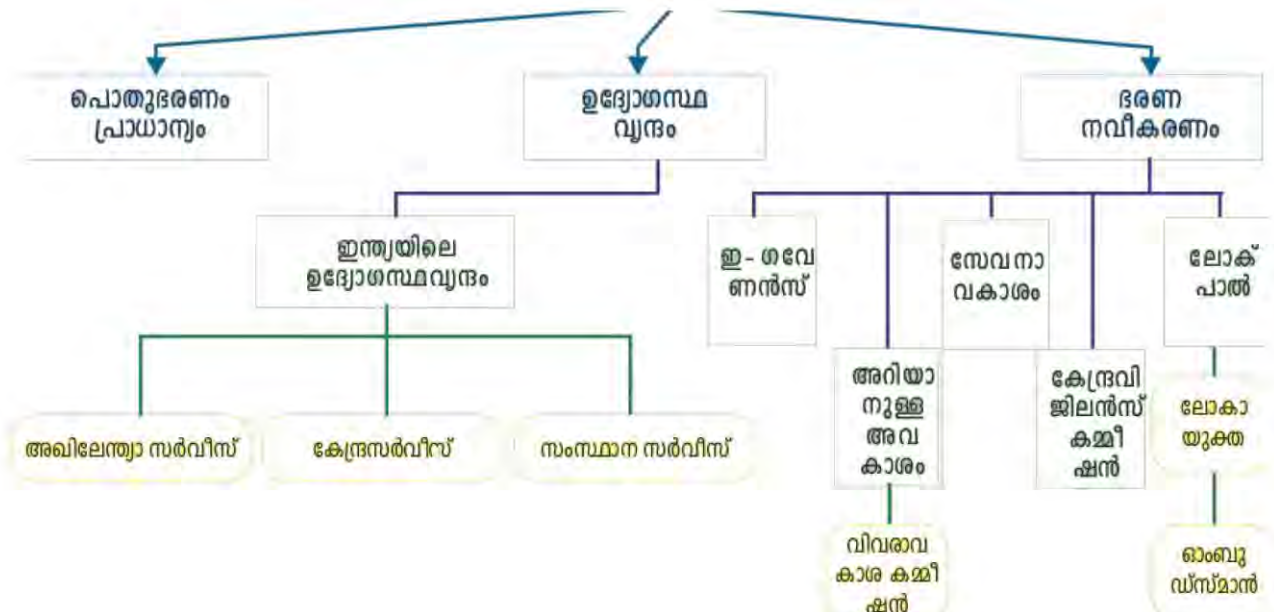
പൊതുഭരണം പ്രാധാന്യം

ഉദ്യോഗസ്ഥ വൃന്ദം

ഭരണ നവീകരണം

ഇന്ത്യയിലെ ഉദ്യോഗസ്ഥവൃന്ദം

അഖിലേന്ത്യാ സർവീസ്

കേന്ദ്രസർവീസ്

സംസ്ഥാന സർവീസ്

ഇ- ഗവേണൻസ്

അറിയാനുള്ള അവകാശം

വിവരാവകാശ കമ്മീഷൻ

സേവനാവകാശം

കേന്ദ്രവിജിലൻസ് കമ്മീഷൻ

ലോക്പാൽ

ലോകായുക്ത

ഓംബുഡ്സ്മാൻ